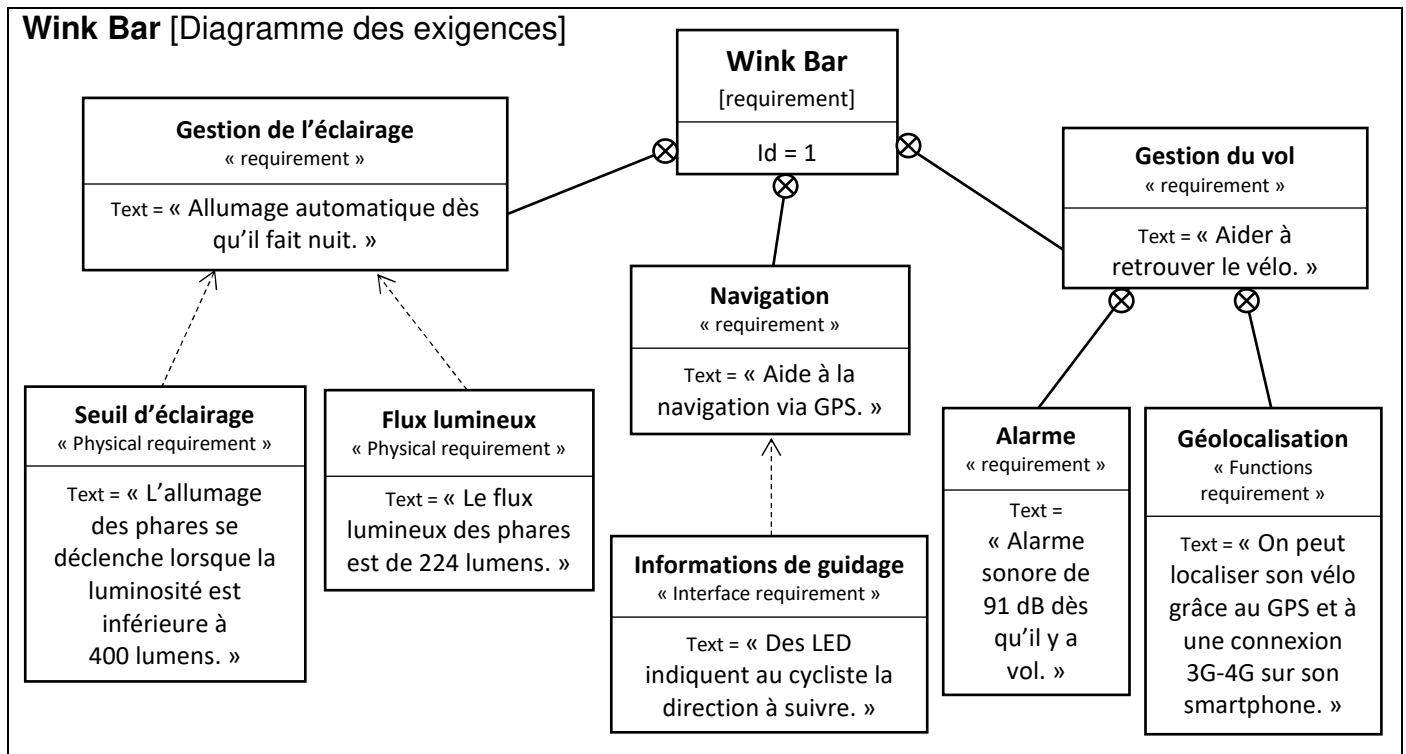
**Wink Bar** [Diagramme des exigences]

**Wink Bar**
[requirement]
Id = 1

**Gestion de l'éclairage**
« requirement »
Text = « Allumage automatique dès qu'il fait nuit. »

**Navigation**
« requirement »
Text = « Aide à la navigation via GPS. »

**Gestion du vol**
« requirement »
Text = « Aider à retrouver le vélo. »

**Seuil d'éclairage**
« Physical requirement »
Text = « L'allumage des phares se déclenche lorsque la luminosité est inférieure à 400 lumens. »

**Flux lumineux**
« Physical requirement »
Text = « Le flux lumineux des phares est de 224 lumens. »

**Informations de guidage**
« Interface requirement »
Text = « Des LED indiquent au cycliste la direction à suivre. »

**Alarme**
« requirement »
Text = « Alarme sonore de 91 dB dès qu'il y a vol. »

**Géolocalisation**
« Functions requirement »
Text = « On peut localiser son vélo grâce au GPS et à une connexion 3G-4G sur son smartphone. »